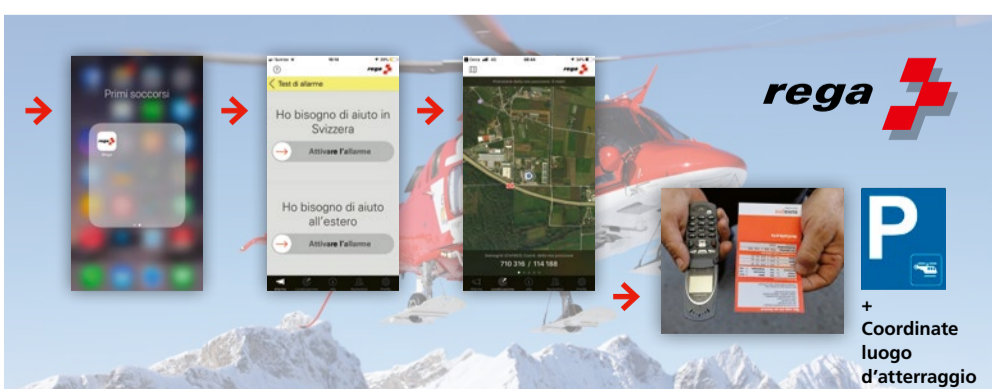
Primi soccorsi

Test di allarme

rega

Ho bisogno di aiuto in Svizzera

Attivare l'allarme

Ho bisogno di aiuto all'estero

Attivare l'allarme

710 316 / 114 188

rega

P

+
Coordinate luogo d'atterraggio